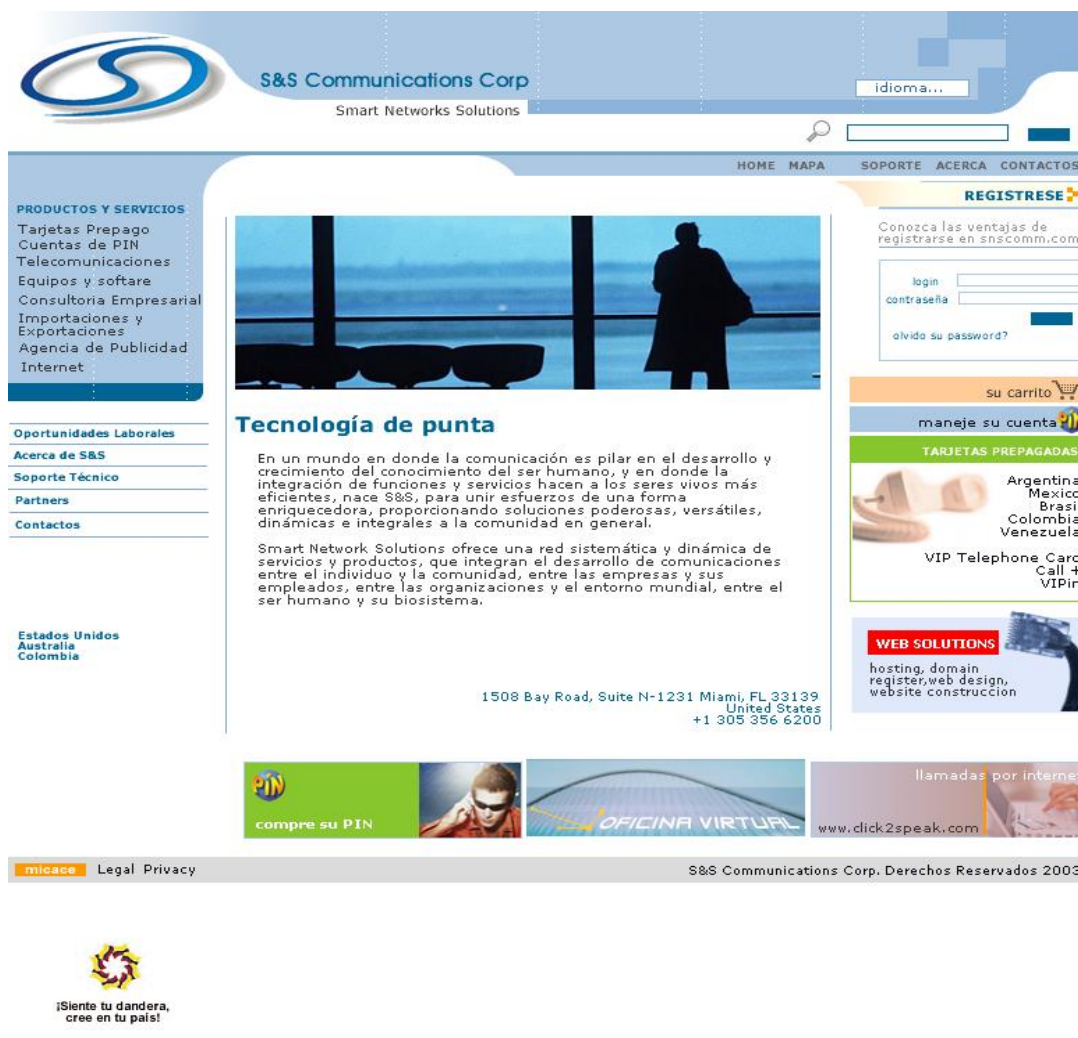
S&S Communications Corp
Smart Networks Solutions

idioma...

HOME MAPA SOPORTE ACERCA CONTACTOS

PRODUCTOS Y SERVICIOS
Tarjetas Prepago
Cuentas de PIN
Telecomunicaciones
Equipos y softare
Consultoria Empresarial
Importaciones y Exportaciones
Agencia de Publicidad
Internet

Oportunidades Laborales
Acerca de S&S
Soporte Técnico
Partners
Contactos

Estados Unidos
Australia
Colombia

Tecnología de punta

En un mundo en donde la comunicación es pilar en el desarrollo y crecimiento del conocimiento del ser humano, y en donde la integración de funciones y servicios hacen a los seres vivos más eficientes, nace S&S, para unir esfuerzos de una forma enriquecedora, proporcionando soluciones poderosas, versátiles, dinámicas e integrales a la comunidad en general.

Smart Network Solutions ofrece una red sistemática y dinámica de servicios y productos, que integran el desarrollo de comunicaciones entre el individuo y la comunidad, entre las empresas y sus empleados, entre las organizaciones y el entorno mundial, entre el ser humano y su biosistema.

1508 Bay Road, Suite N-1231 Miami, FL 33139
United States
+1 305 356 6200

REGISTRESE
Conozca las ventajas de registrarse en snscomm.com
login
contraseña
olvido su password?

su carrito
maneje su cuenta
TARJETAS PREPAGADAS
Argentina
Mexico
Brasi
Colombia
Venezuela
VIP Telephone Card
Call +
VIPin

WEB SOLUTIONS
hosting, domain register,web design, website construccion

PIN
compre su PIN
OFICINA VIRTUAL
llamadas por interne
www.click2speak.com

micace Legal Privacy
S&S Communications Corp. Derechos Reservados 2003

¡Siente tu dandera, cree en tu pais!